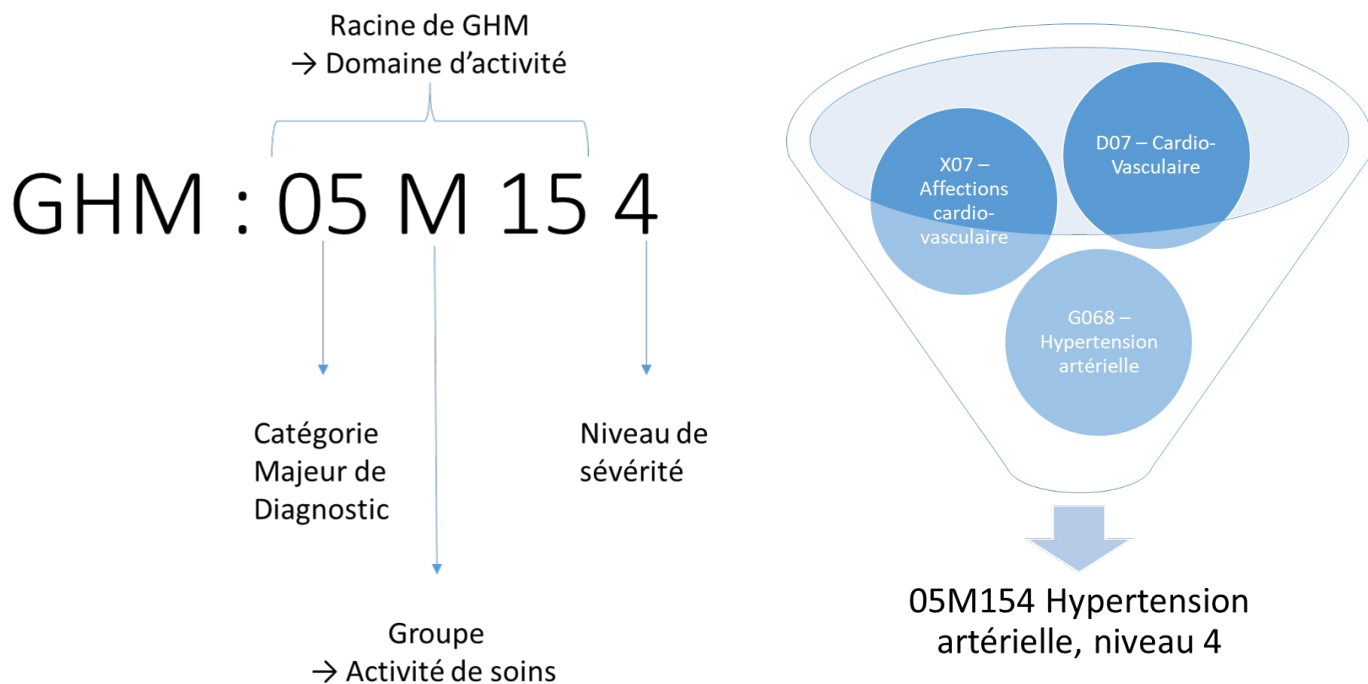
Racine de GHM
→ Domaine d'activité

GHM : 05 M 15 4

Catégorie Majeur de Diagnostic

Groupe
→ Activité de soins

Niveau de sévérité

X07 – Affections cardio-vasculaire

D07 – Cardio-Vasculaire

G068 – Hypertension artérielle

05M154 Hypertension artérielle, niveau 4